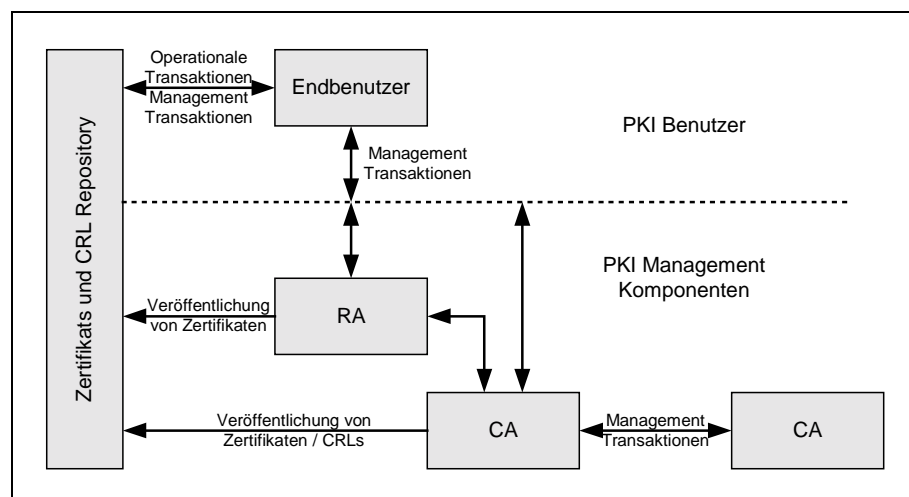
Zertifikats und CRL Repository

Operationale Transaktionen

Management Transaktionen

Endbenutzer

PKI Benutzer

Management Transaktionen

PKI Management Komponenten

Veröffentlichung von Zertifikaten

RA

Veröffentlichung von Zertifikaten / CRLs

CA

Management Transaktionen

CA